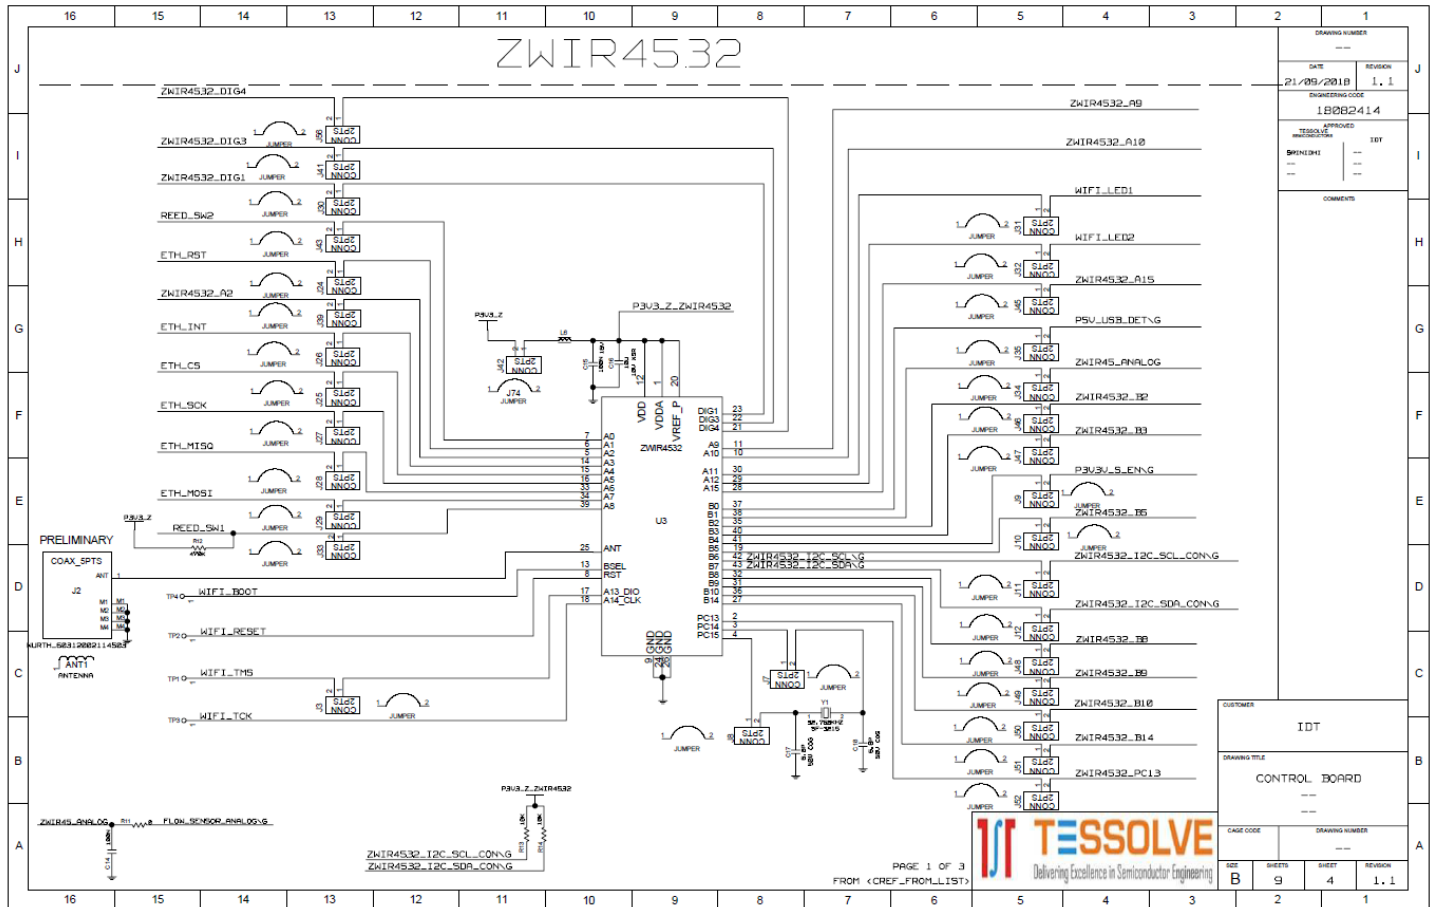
16 15 14 13 12 11 10 9 8 7 6 5 4 3 2 1

ZWIR4532

DRAWING NUMBER
--
DATE 21/09/2018
REVISION 1.1
ENGINEERING CODE
18082414
APPROVED
TESSOLVE
IDT
SRINIDHI
COMMENTS

ZWIR4532_DIG4
ZWIR4532_DIG3
ZWIR4532_DIG1
REED_SW2
ETH_RST
ZWIR4532_A2
ETH_INT
ETH_CS
ETH_SCK
ETH_MISO
ETH_MOSI
REED_SW1
P3V3_Z
PRELIMINARY
COAX_SPTS
ANT
J2
WURTH_60312002114503
ANT1
ANTENNA
WIFI_BOOT
WIFI_RESET
WIFI_TMS
WIFI_TCK
TP4
TP2
TP1
TP3

JUMPER
J56 J41 J30 J43 J24 J39 J26 J25 J27 J28 J29 J33 J3
2PTS CONN

P3V3_Z
J42
J74
JUMPER
L6
P3V3_Z_ZWIR4532

VDD VDDA VREF_P
12 1 20
A0 A1 A2 A3 A4 A5 A6 A7 A8
7 6 5 14 15 16 33 34 39
ZWIR4532
U3
ANT 25
BGEL 13
RST 8
A13_DIO 17
A14_CLK 18
DIG1 23
DIG3 22
DIG4 21
A9 11
A10 10
A11 30
A12 29
A15 28
B0 37
B1 38
B2 35
B3 40
B4 41
B5 19
B6 42
B7 43
B8 32
B9 31
B10 36
B14 27
PC13 2
PC14 3
PC15 4
GND GND GND
ZWIR4532_I2C_SCL\G
ZWIR4532_I2C_SDA\G

J7 J8
JUMPER
Y1
32.768KHz

ZWIR4532_A9
ZWIR4532_A10
WIFI_LED1
WIFI_LED2
ZWIR4532_A15
P5V_USB_DET\G
ZWIR45_ANALOG
ZWIR4532_B2
ZWIR4532_B3
P3V3V_S_EN\G
ZWIR4532_B5
ZWIR4532_I2C_SCL_CONN\G
ZWIR4532_I2C_SDA_CONN\G
ZWIR4532_B8
ZWIR4532_B9
ZWIR4532_B10
ZWIR4532_B14
ZWIR4532_PC13
J31 J32 J45 J35 J34 J46 J47 J9 J10 J11 J12 J48 J49 J50 J51 J52

ZWIR45_ANALOG
R11
FLOW_SENSOR_ANALOG\G
C14
P3V3_Z_ZWIR4532
R13 R14
ZWIR4532_I2C_SCL_CONN\G
ZWIR4532_I2C_SDA_CONN\G

PAGE 1 OF 3
FROM <CREF_FROM_LIST>

TESSOLVE
Delivering Excellence in Semiconductor Engineering

CUSTOMER
IDT
DRAWING TITLE
CONTROL BOARD
--
--
CAGE CODE
DRAWING NUMBER
--
SIZE B
SHEETS 9
SHEET 4
REVISION 1.1

J I H G F E D C B A